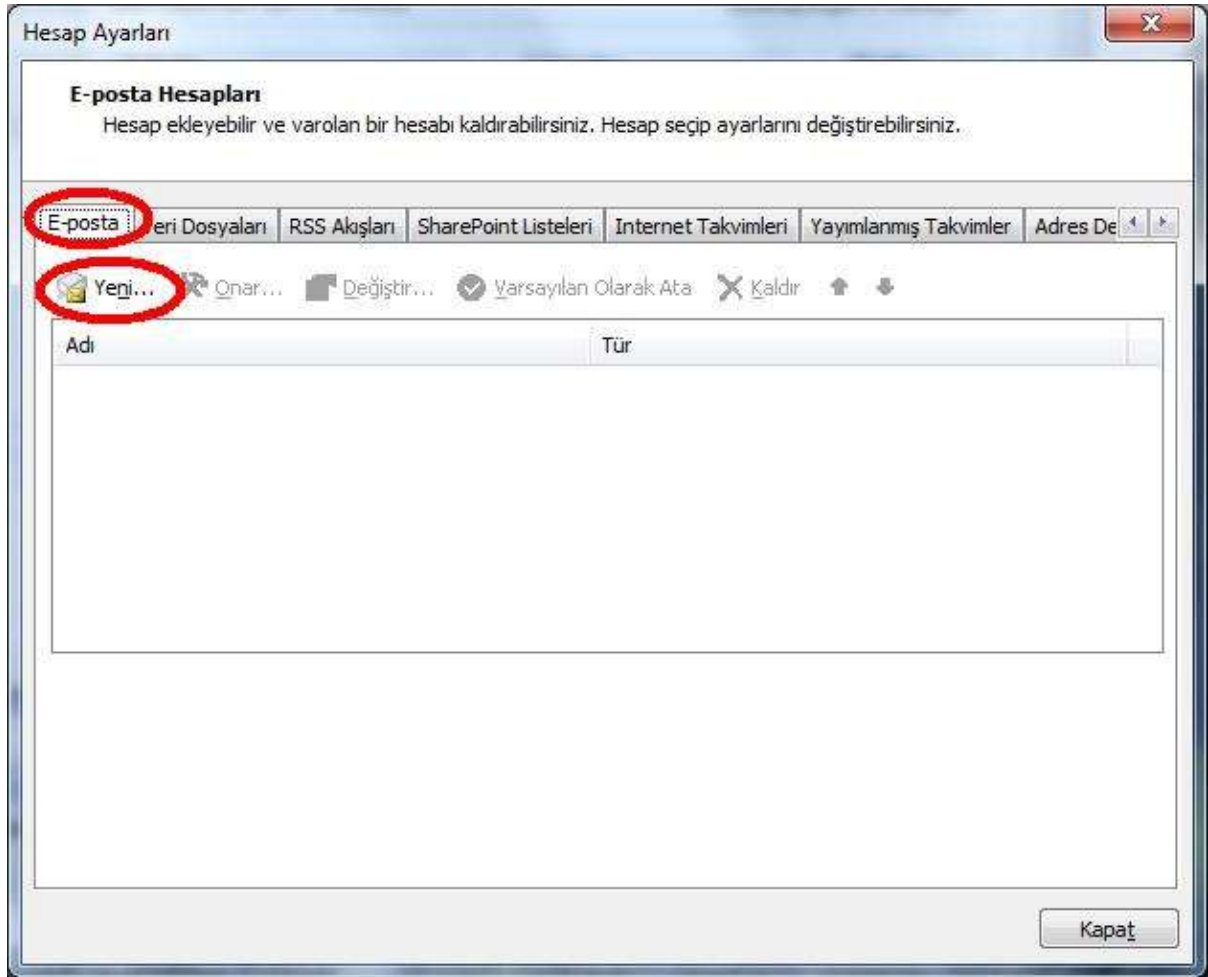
Hesap Ayarları

E-posta Hesapları
Hesap ekleyebilir ve varolan bir hesabı kaldırabilirsiniz. Hesap seçip ayarlarını değiştirebilirsiniz.

E-posta | eri Dosyaları | RSS Akışları | SharePoint Listeleri | Internet Takvimleri | Yayımlanmış Takvimler | Adres De

Yeni... Onar... Değiştir... Varsayılan Olarak Ata Kaldır

| Adı | Tür |
|---|---|

Kapat